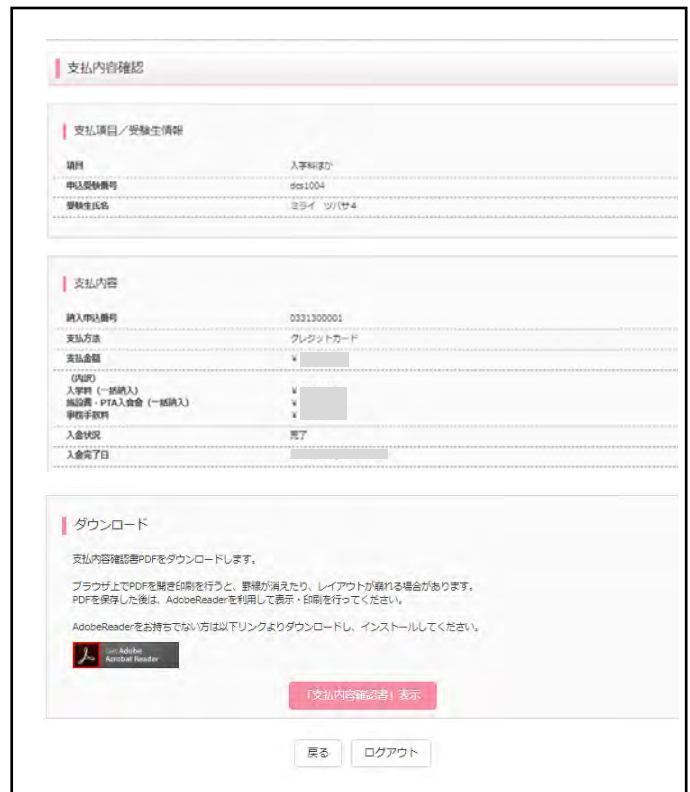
支払内容確認

支払項目／受験生情報

| 項目 | 入学料ほか |
|---|---|
| 申込受験番号 | dcs1004 |
| 受験生氏名 | ミライ ツバサ4 |

支払内容

| 納入申込番号 | 0331300001 |
|---|---|
| 支払方法 | クレジットカード |
| 支払金額 | ¥ |
| (内訳) 入学料（一括納入） 施設費・PTA入会金（一括納入） 事務手数料 | ¥ ¥ ¥ |
| 入金状況 | 完了 |
| 入金完了日 | |

ダウンロード

支払内容確認書PDFをダウンロードします。

ブラウザ上でPDFを開き印刷を行うと、罫線が消えたり、レイアウトが崩れる場合があります。PDFを保存した後は、AdobeReaderを利用して表示・印刷を行ってください。

AdobeReaderをお持ちでない方は以下リンクよりダウンロードし、インストールしてください。

Get Adobe Acrobat Reader

「支払内容確認書」表示

戻る　ログアウト